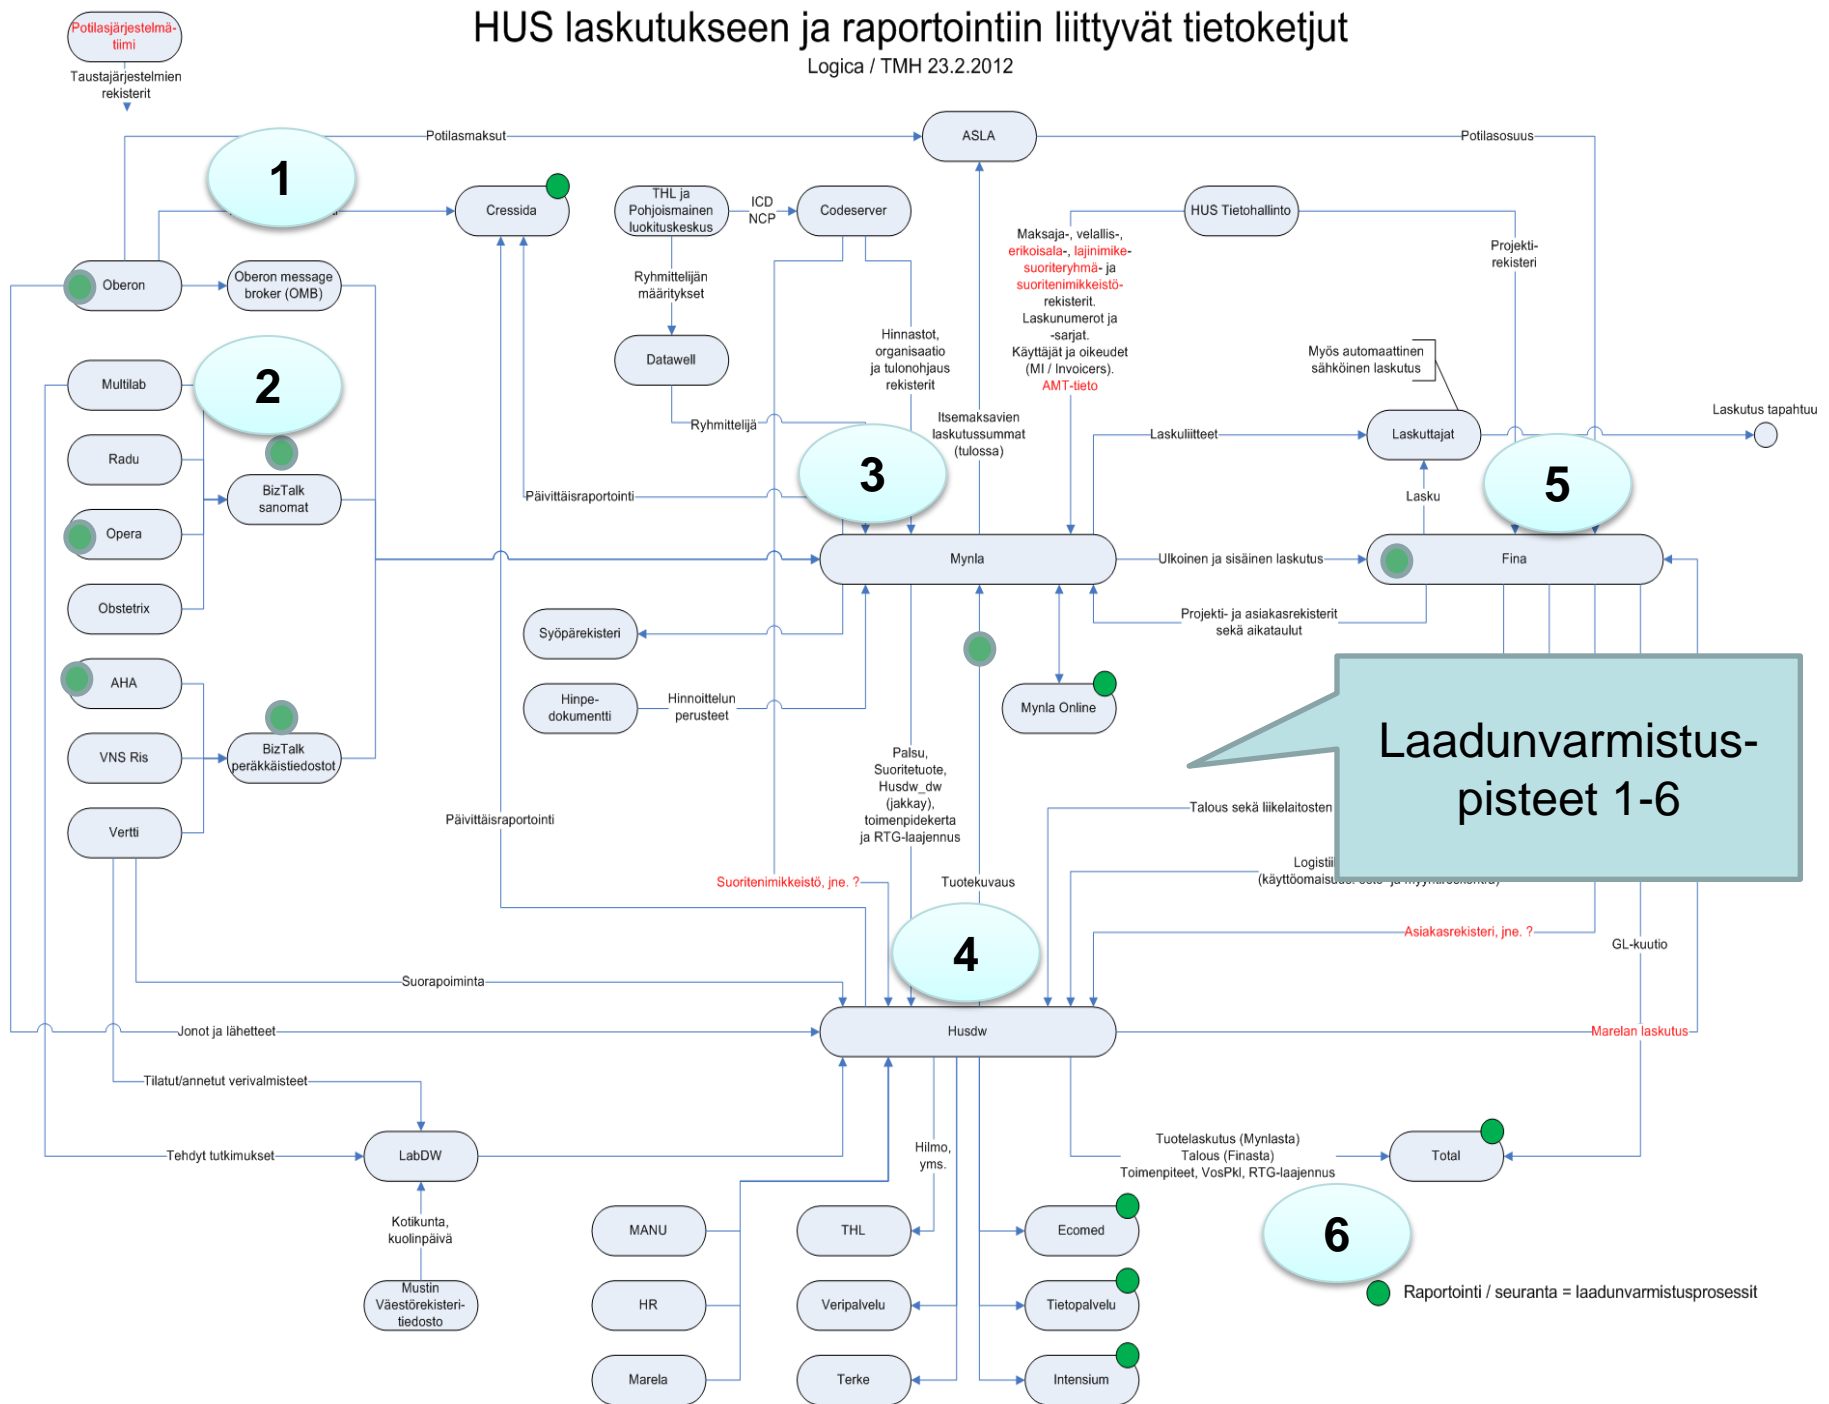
HUS laskutukseen ja raportointiin liittyvät tietoketjut
Logica / TMH 23.2.2012

Potilasjärjestelmä-tiimi
Taustajärjestelmien rekisterit

Potilasmaksut
ASLA
Potilasosuus

1
Cressida
THL ja Pohjoismainen luokituskeskus
ICD NCP
Codeserver
HUS Tietohallinto
Oberon
Oberon message broker (OMB)
Ryhmittelijän määritykset
Maksaja-, velallis-, erikoisala-, lajinimike-suoriteryhmä- ja suoritenimikkeistö-rekisterit. Laskunumerot ja -sarjat. Käyttäjät ja oikeudet (MI / Invoicers). AMT-tieto
Projekti-rekisteri
Multilab
2
Datawell
Hinnastot, organisaatio ja tulonohjaus rekisterit
Myös automaattinen sähköinen laskutus
Laskutus tapahtuu
Ryhmittelijä
Itsemaksavien laskutussummat (tulossa)
Laskuliitteet
Laskuttajat
Radu
3
5
BizTalk sanomat
Päivittäisraportointi
Lasku
Opera
Mynla
Ulkoinen ja sisäinen laskutus
Fina
Obstetrix
Syöpärekisteri
Projekti- ja asiakasrekisterit sekä aikataulut
AHA
Hinpe-dokumentti
Hinnoittelun perusteet
Mynla Online
Laadunvarmistus-pisteet 1-6
VNS Ris
BizTalk peräkkäistiedostot
Palsu, Suoritetuote, Husdw_dw (jakkay), toimenpidekerta ja RTG-laajennus
Talous sekä liikelaitosten
Vertti
Päivittäisraportointi
Logistii
(käyttöomaisu
Suoritenimikkeistö, jne. ?
Tuotekuvaus
4
Asiakasrekisteri, jne. ?
GL-kuutio
Suorapoiminta
Jonot ja lähetteet
Husdw
Marelan laskutus
Tilatut/annetut verivalmisteet
Tehdyt tutkimukset
LabDW
Hilmo, yms.
Tuotelaskutus (Mynlasta) Talous (Finasta) Toimenpiteet, VosPkl, RTG-laajennus
Total
Kotikunta, kuolinpäivä
MANU
THL
Ecomed
6
Mustin Väestörekisteri-tiedosto
HR
Veripalvelu
Tietopalvelu
Raportointi / seuranta = laadunvarmistusprosessit
Marela
Terke
Intensium